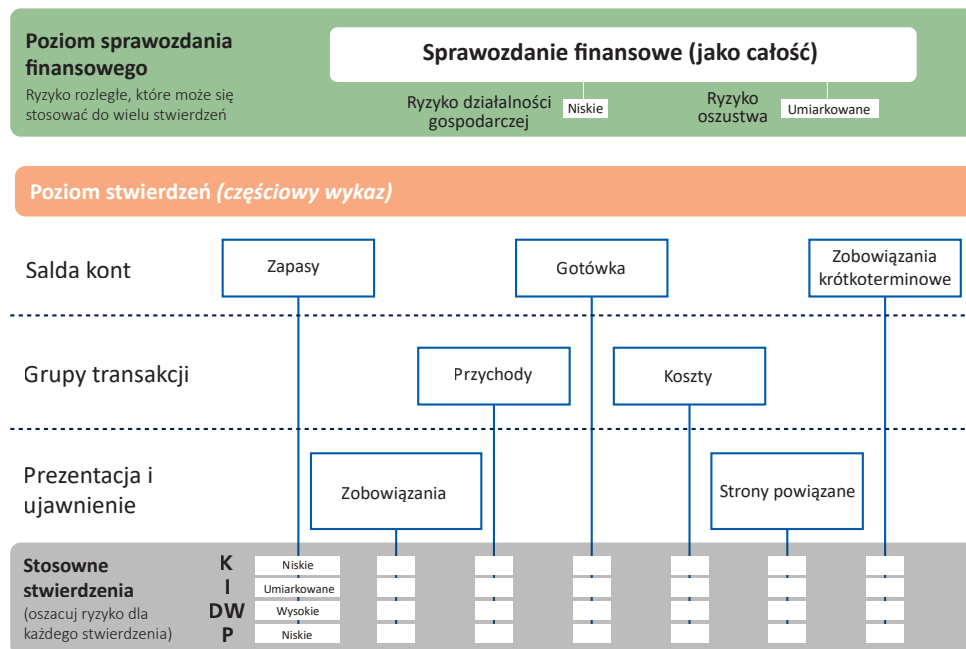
Poziom sprawozdania finansowego
Ryzyko rozległe, które może się stosować do wielu stwierdzeń

Sprawozdanie finansowe (jako całość)

Ryzyko działalności gospodarczej
Niskie

Ryzyko oszustwa
Umiarkowane

Poziom stwierdzeń *(częściowy wykaz)*

Salda kont
Zapasy
Gotówka
Zobowiązania krótkoterminowe

Grupy transakcji
Przychody
Koszty

Prezentacja i ujawnienie
Zobowiązania
Strony powiązane

Stosowne stwierdzenia
(oszacuj ryzyko dla każdego stwierdzenia)

| | |
|---|---|
| K | Niskie |
| I | Umiarkowane |
| DW | Wysokie |
| P | Niskie |